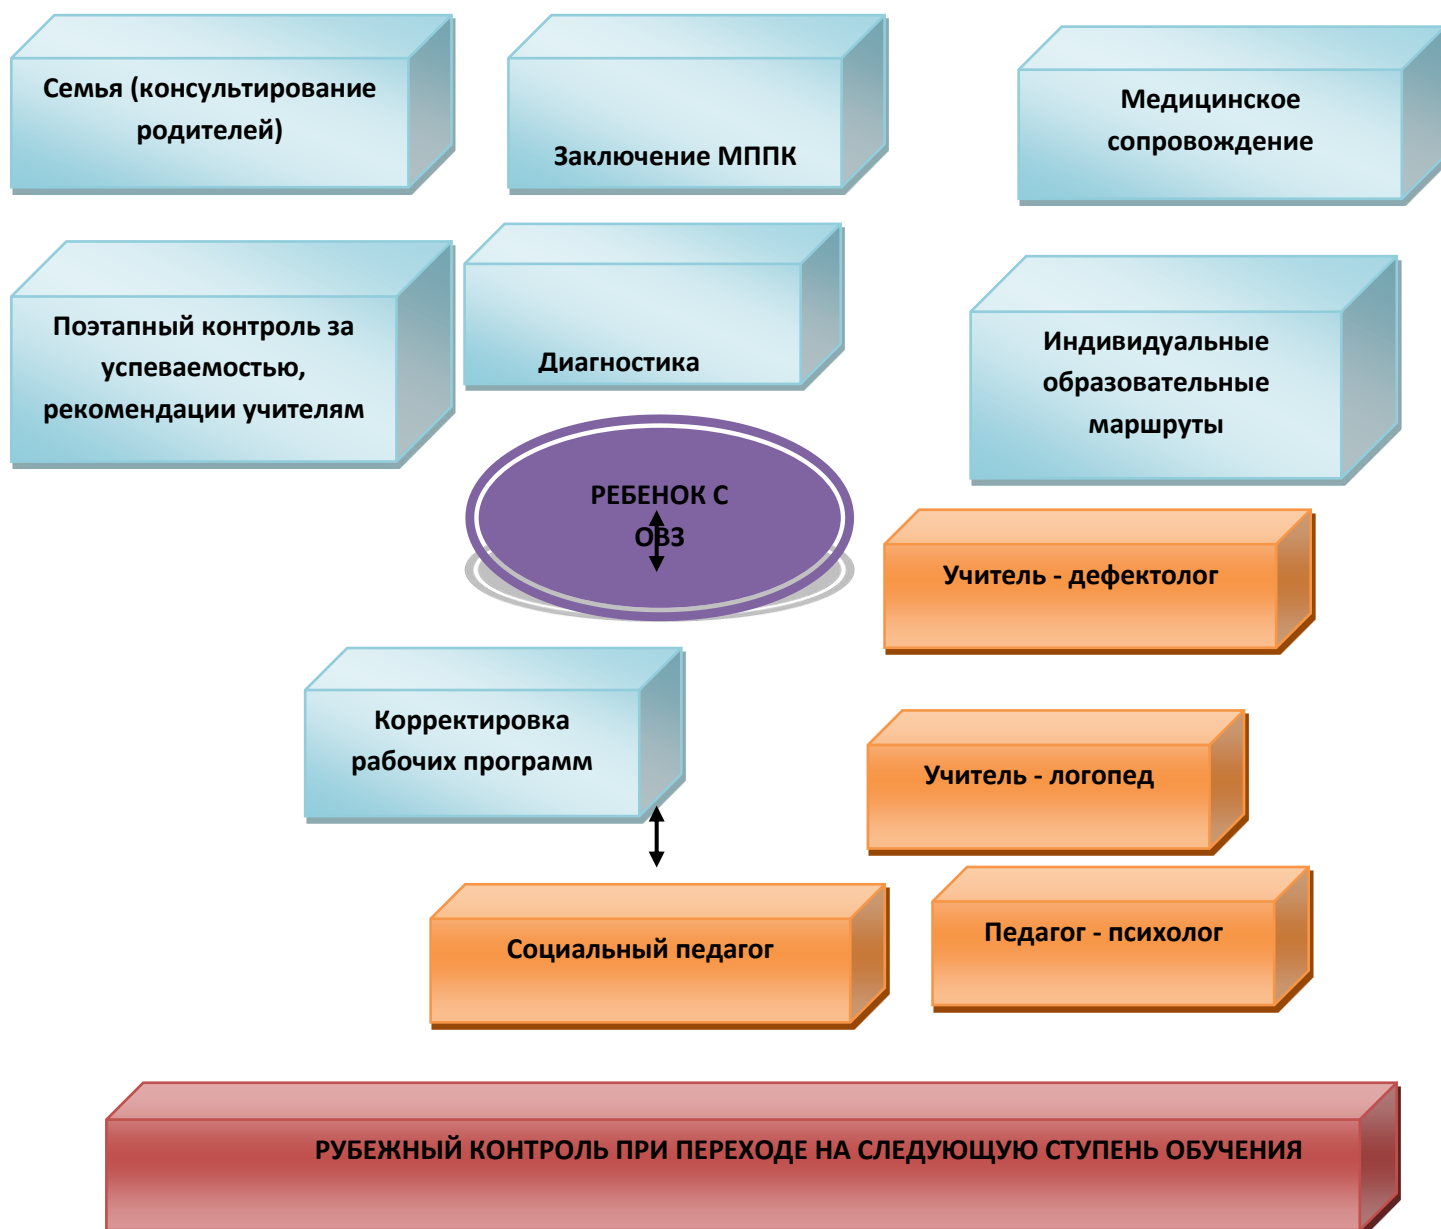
Семья (консультирование родителей)

Заключение МППК

Медицинское сопровождение

Поэтапный контроль за успеваемостью, рекомендации учителям

Диагностика

Индивидуальные образовательные маршруты

РЕБЕНОК С ОВЗ

Учитель - дефектолог

Корректировка рабочих программ

Учитель - логопед

Социальный педагог

Педагог - психолог

РУБЕЖНЫЙ КОНТРОЛЬ ПРИ ПЕРЕХОДЕ НА СЛЕДУЮЩУЮ СТУПЕНЬ ОБУЧЕНИЯ